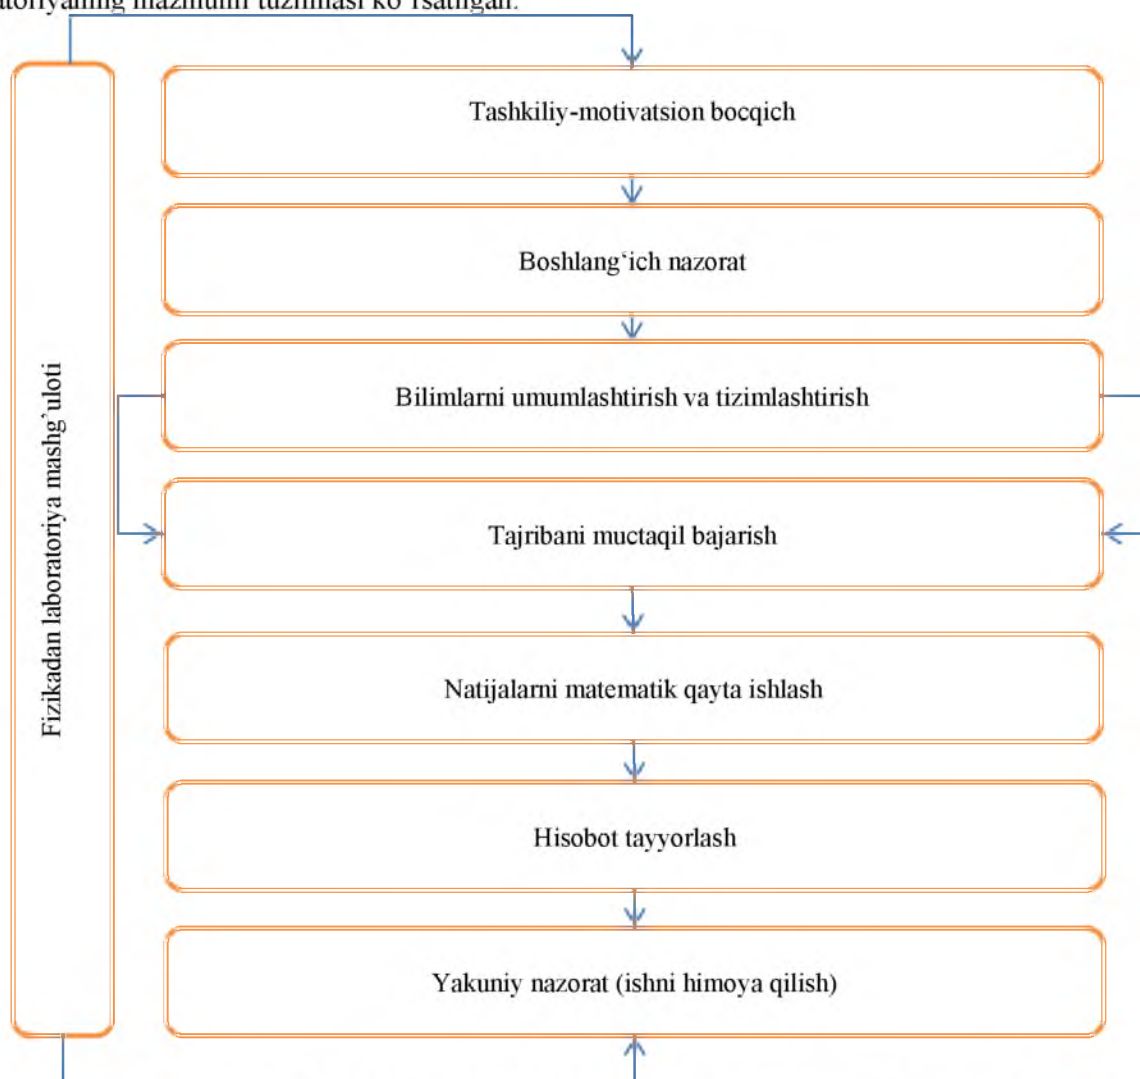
atoriyaning mazmuni tuzilmasi ko'rsatilgan.

Fizikadan laboratoriya mashg'uloti

Tashkiliy-motivatsion bocqich

Boshlang'ich nazorat

Bilimlarni umumlashtirish va tizimlashtirish

Tajribani muctaqil bajarish

Natijalarni matematik qayta ishlash

Hisobot tayyorlash

Yakuniy nazorat (ishni himoya qilish)